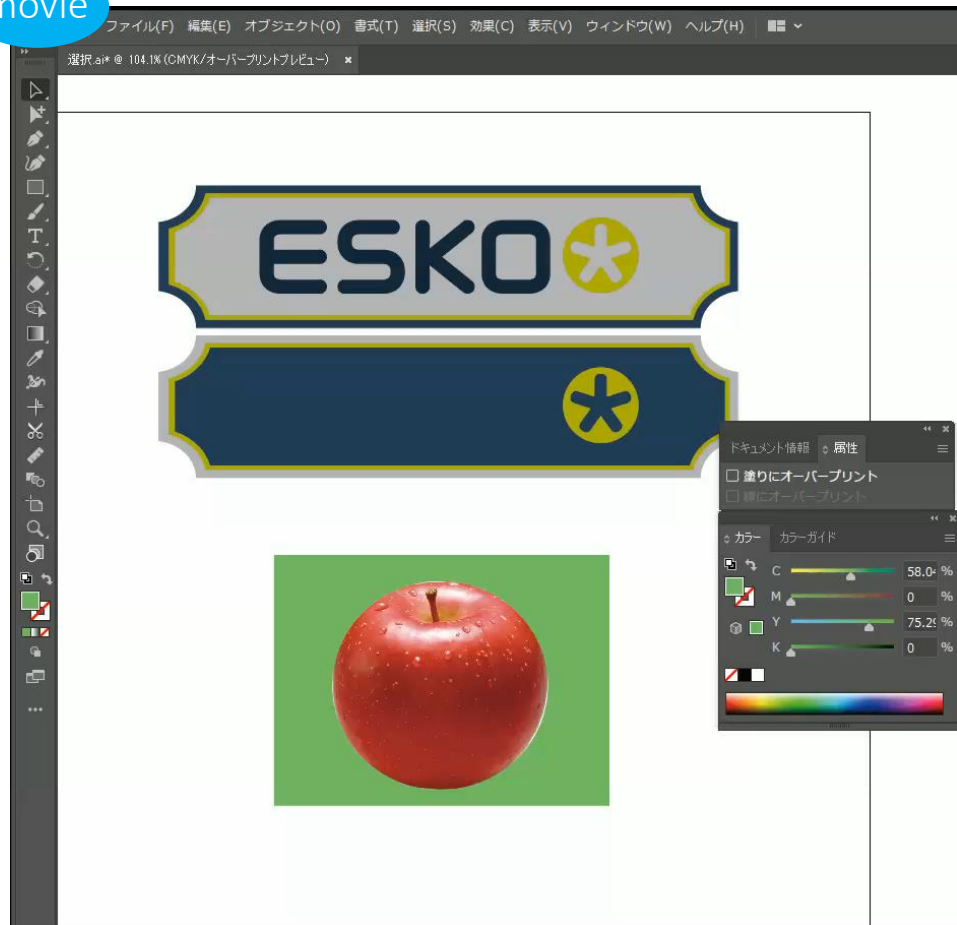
movie

ファイル(F) 編集(E) オブジェクト(O) 書式(T) 選択(S) 効果(C) 表示(V) ウィンドウ(W) ヘルプ(H)

選択.ai* @ 104.1% (CMYK/オーバープリントプレビュー) ×

ESKO

ドキュメント情報 属性

塗りにオーバープリント
線にオーバープリント

カラー カラーガイド

C 58.0 %
M 0 %
Y 75.2 %
K 0 %